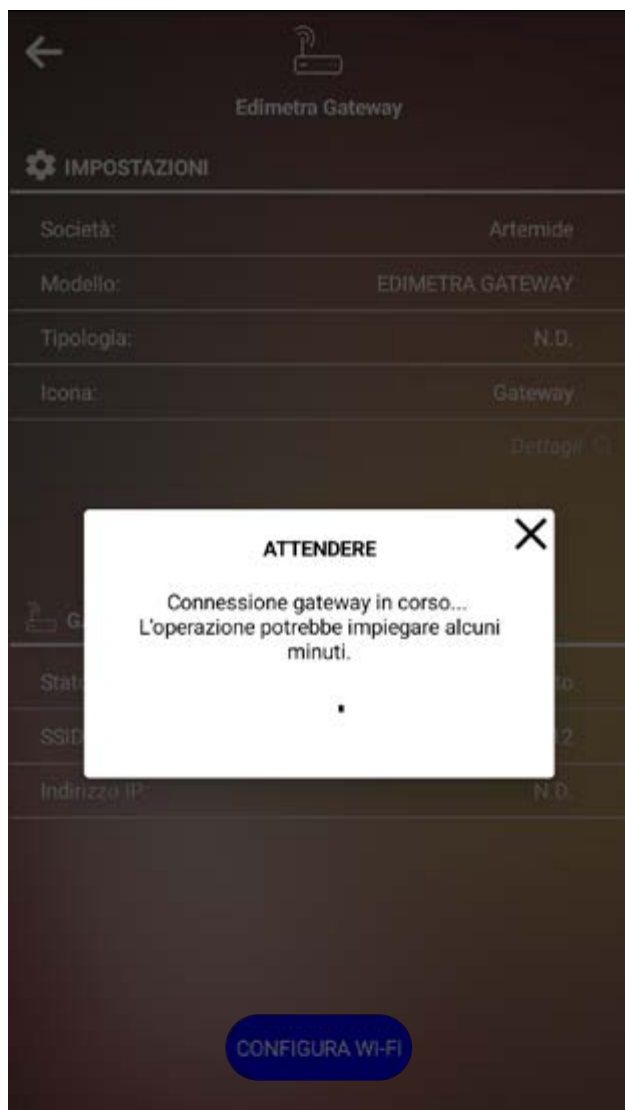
Edimetra Gateway

IMPOSTAZIONI

| Società: | Artemide |
|---|---|
| Modello: | EDIMETRA GATEWAY |
| Tipologia: | N.D. |
| Icona: | Gateway |

Dettagli

G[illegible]

| Stat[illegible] | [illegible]to |
|---|---|
| SSID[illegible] | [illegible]2 |
| Indirizzo IP: | N.D. |

ATTENDERE

Connessione gateway in corso... L'operazione potrebbe impiegare alcuni minuti.

CONFIGURA WI-FI